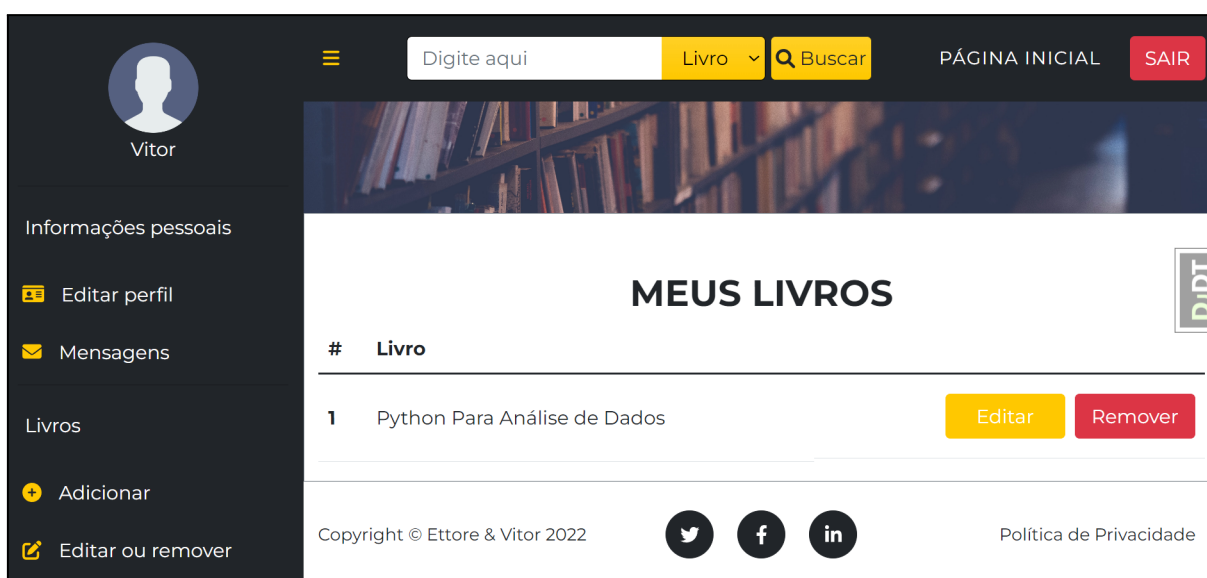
Vitor

Informações pessoais

Editar perfil

Mensagens

Livros

Adicionar

Editar ou remover

Digite aqui Livro Buscar PÁGINA INICIAL SAIR

MEUS LIVROS

| # | Livro | |
|---|---|---|
| 1 | Python Para Análise de Dados | Editar Remover |

Copyright © Ettore & Vitor 2022

Política de Privacidade